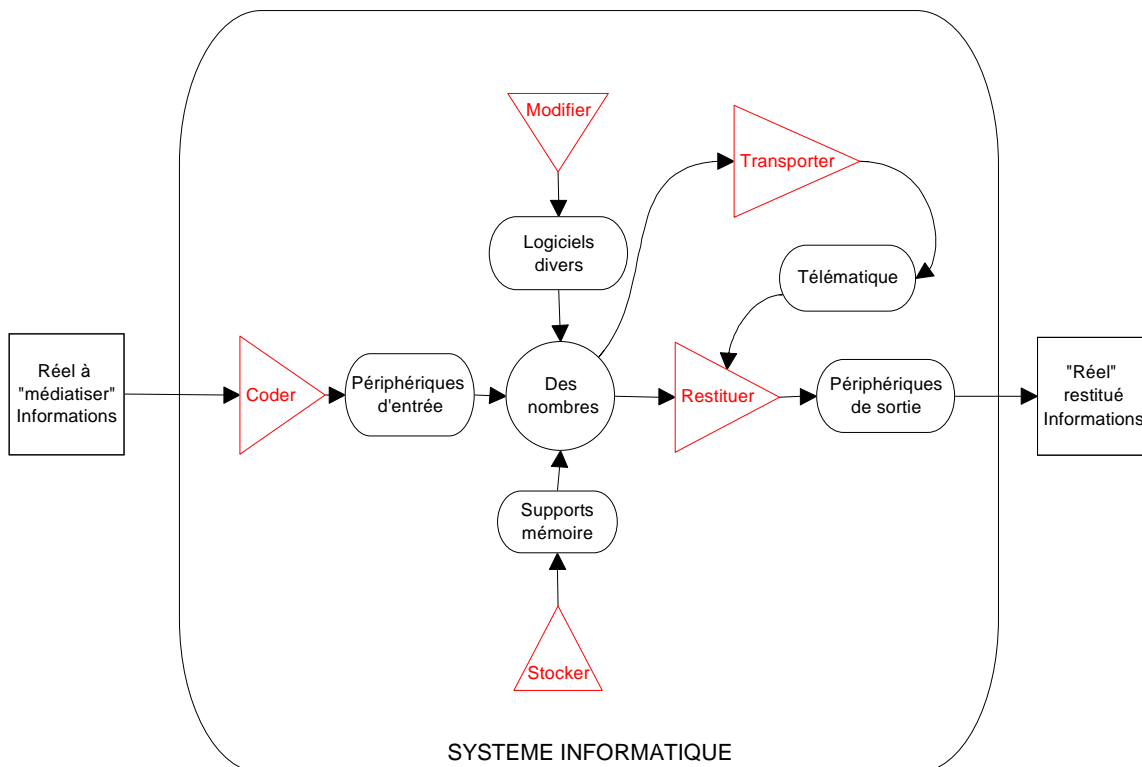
Modifier

Transporter

Logiciels divers

Télématique

Réel à "médiatiser" Informations

Coder

Périphériques d'entrée

Des nombres

Restituer

Périphériques de sortie

"Réel" restitué Informations

Supports mémoire

Stocker

SYSTEME INFORMATIQUE